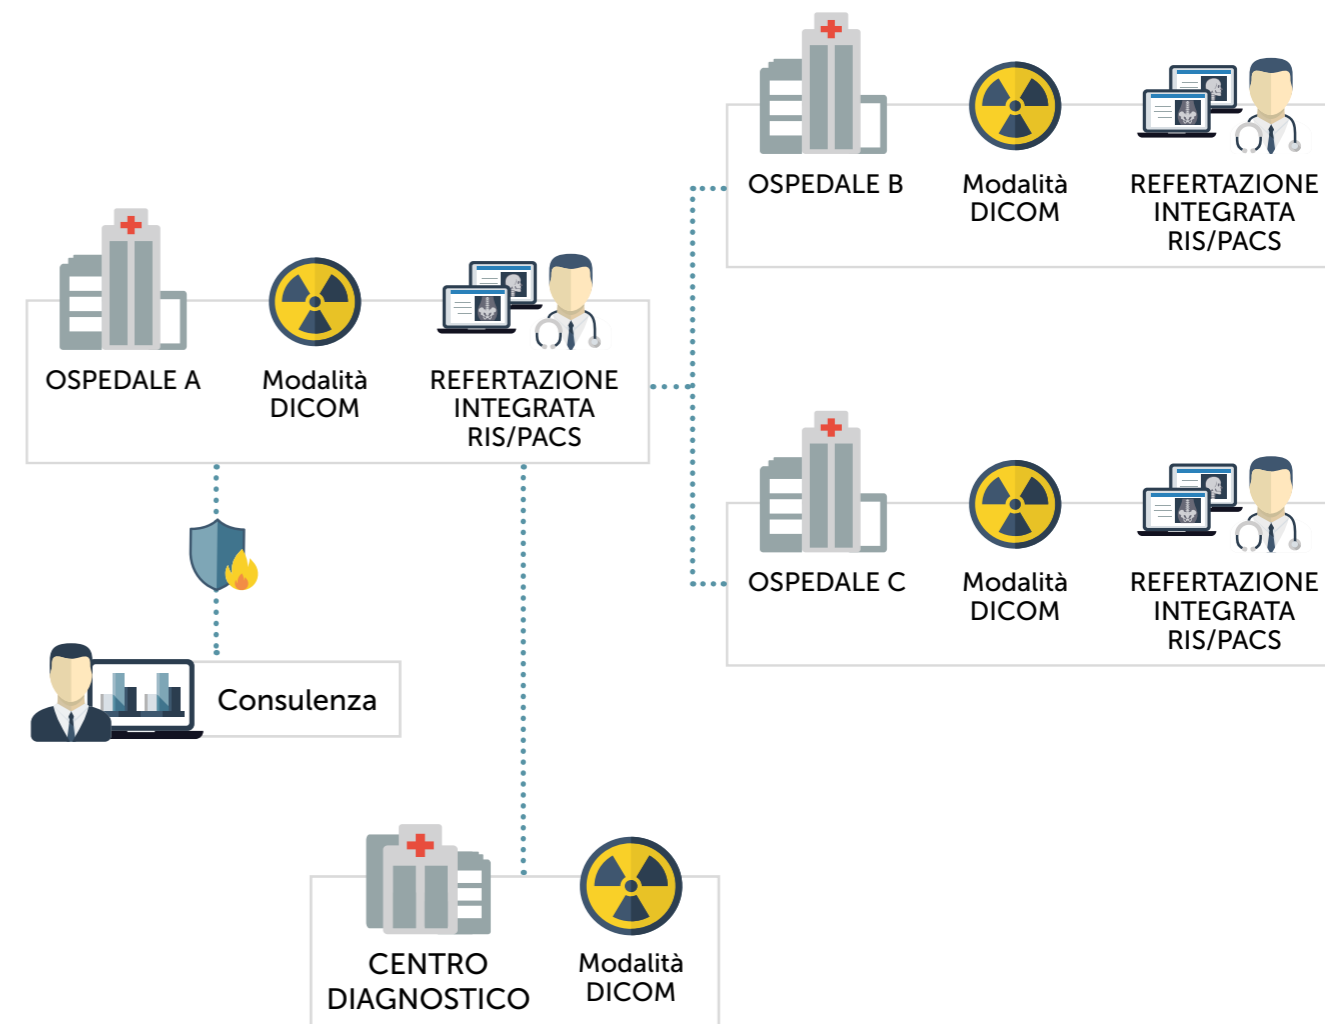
OSPEDALE B
Modalità DICOM
REFERTAZIONE INTEGRATA RIS/PACS

OSPEDALE A
Modalità DICOM
REFERTAZIONE INTEGRATA RIS/PACS

OSPEDALE C
Modalità DICOM
REFERTAZIONE INTEGRATA RIS/PACS

Consulenza

CENTRO DIAGNOSTICO
Modalità DICOM